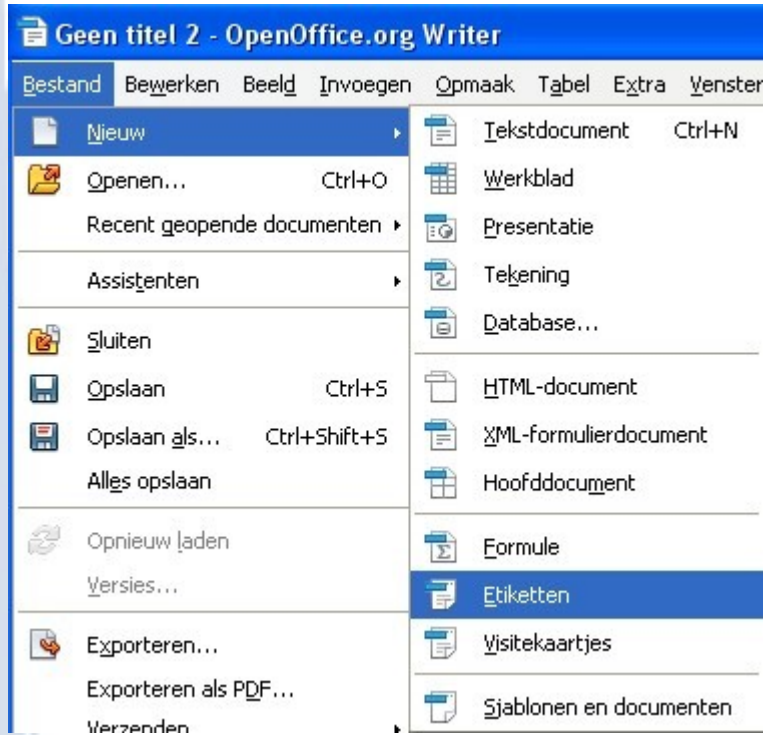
Geen titel 2 - OpenOffice.org Writer

Bestand Bewerken Beeld Invoegen Opmaak Tabel Extra Venster

Nieuw
Openen... Ctrl+O
Recent geopende documenten
Assistenten
Sluiten
Opslaan Ctrl+S
Opslaan als... Ctrl+Shift+S
Alles opslaan
Opnieuw laden
Versies...
Exporteren...
Exporteren als PDF...
Verzenden

Tekstdocument Ctrl+N
Werkblad
Presentatie
Tekening
Database...
HTML-document
XML-formulierdocument
Hoofddocument
Formule
Etiketten
Visitekaartjes
Sjablonen en documenten